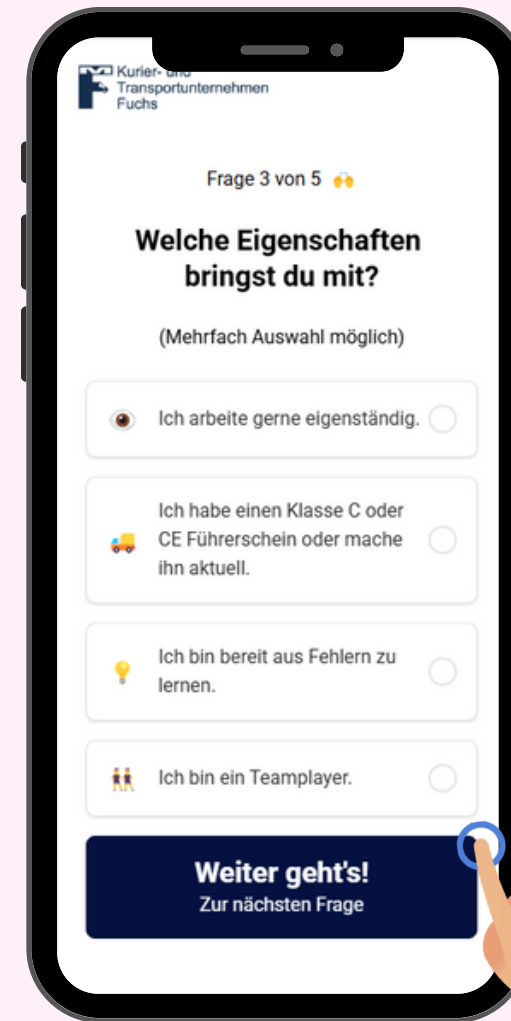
Kurier- und Transportunternehmen Fuchs

Frage 3 von 5 🙌

Welche Eigenschaften bringst du mit?

(Mehrfach Auswahl möglich)

👁 Ich arbeite gerne eigenständig.

🚚 Ich habe einen Klasse C oder CE Führerschein oder mache ihn aktuell.

💡 Ich bin bereit aus Fehlern zu lernen.

👫 Ich bin ein Teamplayer.

Weiter geht's!
Zur nächsten Frage